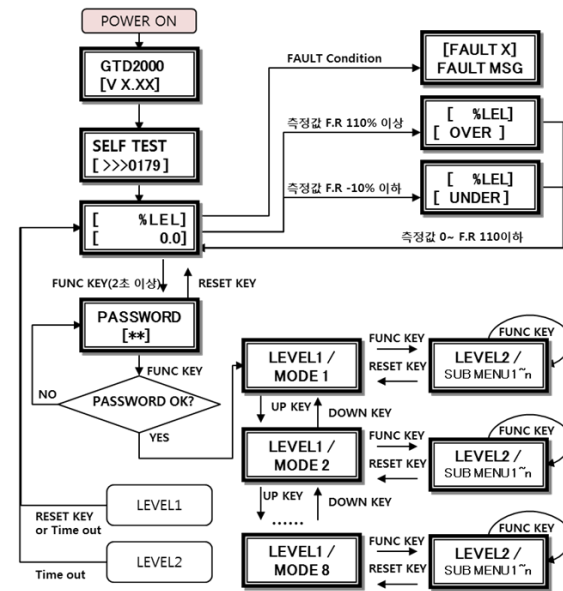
POWER ON

GTD2000
[V X.XX]

SELF TEST
[ >>>0179]

[ %LEL]
[ 0.0]

FAULT Condition

[FAULT X]
FAULT MSG

측정값 F.R 110% 이상

[ %LEL]
[ OVER ]

측정값 F.R -10% 이하

[ %LEL]
[ UNDER ]

측정값 0~ F.R 110이하

FUNC KEY(2초 이상)

RESET KEY

PASSWORD
[**]

FUNC KEY

NO

PASSWORD OK?

YES

LEVEL1 /
MODE 1

FUNC KEY

RESET KEY

LEVEL2 /
SUB MENU1~n

FUNC KEY

UP KEY

DOWN KEY

LEVEL1 /
MODE 2

FUNC KEY

RESET KEY

LEVEL2 /
SUB MENU1~n

FUNC KEY

UP KEY

DOWN KEY

......

LEVEL1

RESET KEY
or Time out

LEVEL2

Time out

LEVEL1 /
MODE 8

FUNC KEY

RESET KEY

LEVEL2 /
SUB MENU1~n

FUNC KEY